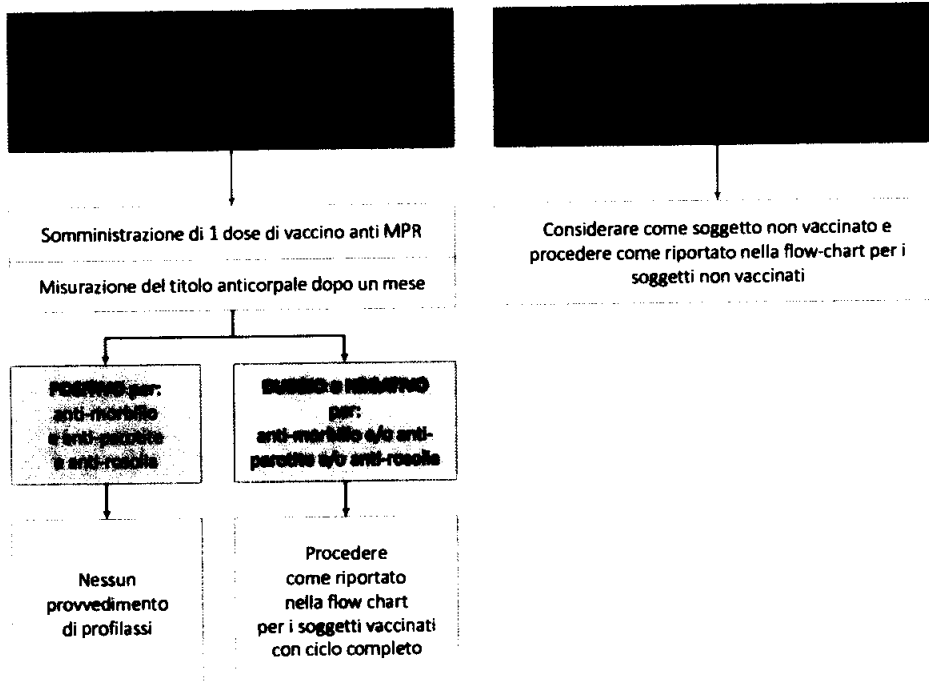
Somministrazione di 1 dose di vaccino anti MPR

Misurazione del titolo anticorpale dopo un mese

POSITIVO per: anti-morbillo e anti-parotite e anti-rosolia

DUBBIO o NEGATIVO per: anti-morbillo e/o anti-parotite e/o anti-rosolia

Nessun provvedimento di profilassi

Procedere come riportato nella flow chart per i soggetti vaccinati con ciclo completo

Considerare come soggetto non vaccinato e procedere come riportato nella flow-chart per i soggetti non vaccinati